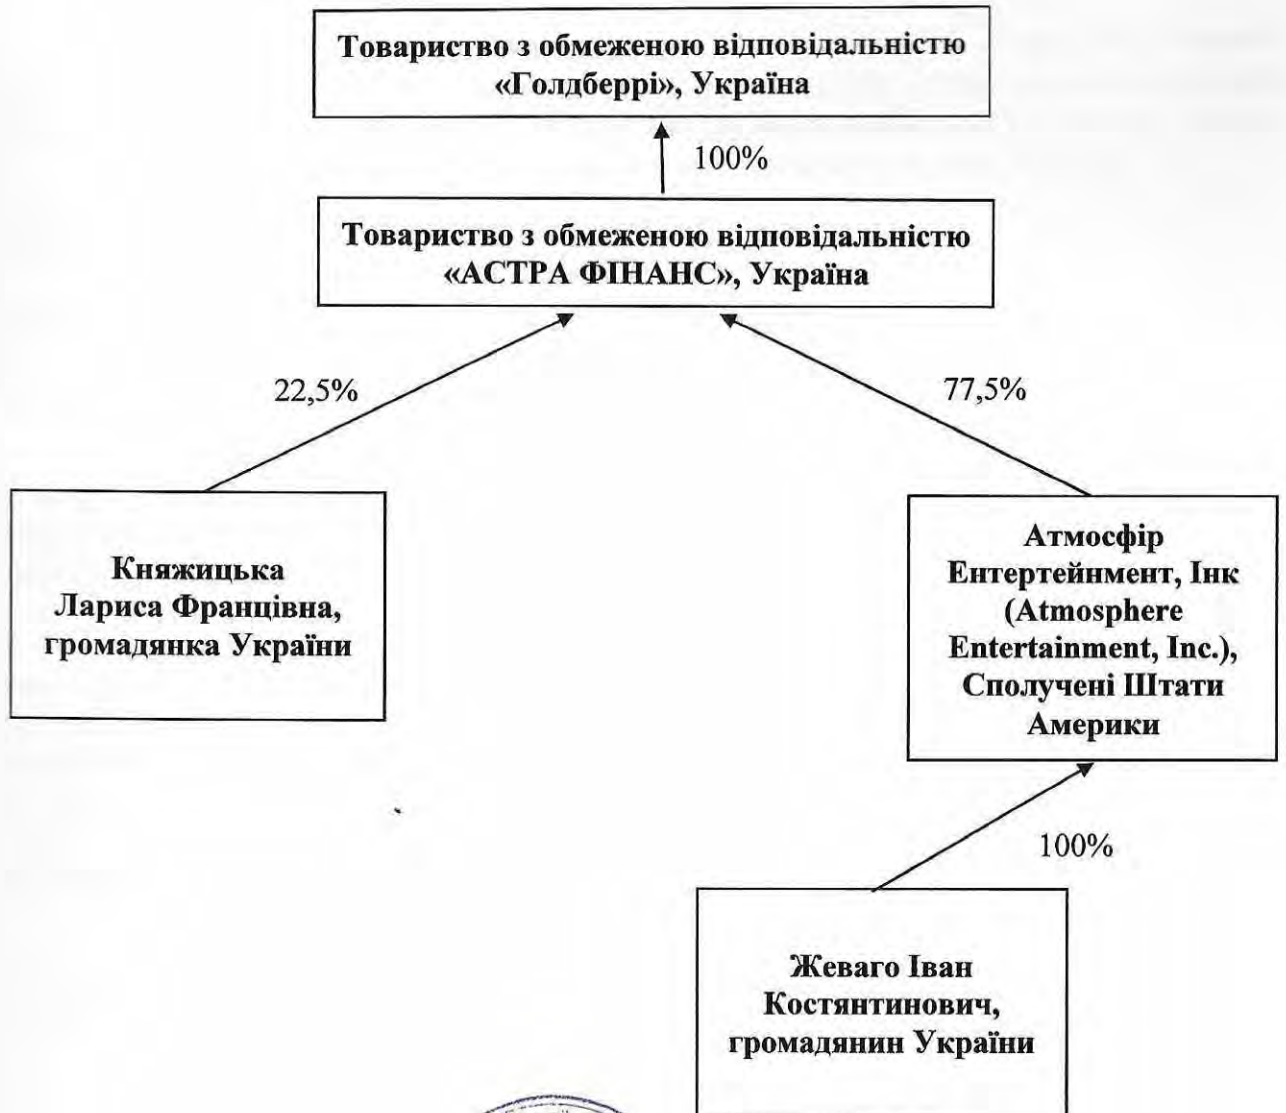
Товариство з обмеженою відповідальністю «Голдберрі», Україна

100%

Товариство з обмеженою відповідальністю «АСТРА ФІНАНС», Україна

22,5%

77,5%

Княжицька Лариса Францівна, громадянка України

Атмосфір Ентертейнмент, Інк (Atmosphere Entertainment, Inc.), Сполучені Штати Америки

100%

Жеваго Іван Костянтинович, громадянин України